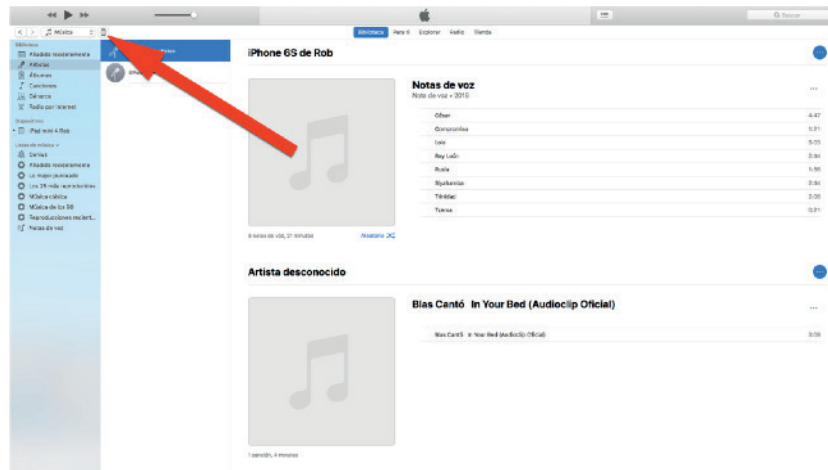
Q Buscar

Música

Biblioteca Para ti Explorar Radio Tienda

Biblioteca
Añadido recientemente
Artistas
Álbumes
Canciones
Géneros
Radio por Internet

Dispositivos
iPad mini 4 Rob

Listas de música
Genius
Añadido recientemente
Lo mejor puntuado
Los 25 más reproducidos
Música clásica
Música de los 90
Reproducciones recient...
Notas de voz

iPhone 6S de Rob

Notas de voz
Nota de voz • 2016

| | |
|---|---|
| Cibao | 4:47 |
| Concepción | 0:31 |
| Lola | 5:03 |
| Rey León | 2:34 |
| Rusia | 1:56 |
| Sjukamias | 2:34 |
| Tiritilac | 2:05 |
| Tuesa | 0:31 |

8 notas de voz, 21 minutos    Aleatorio

Artista desconocido

Blas Cantó In Your Bed (Audioclip Oficial)

| | |
|---|---|
| Blas Cantó - In Your Bed (Audioclip Oficial) | 3:39 |

1 canción, 4 minutos